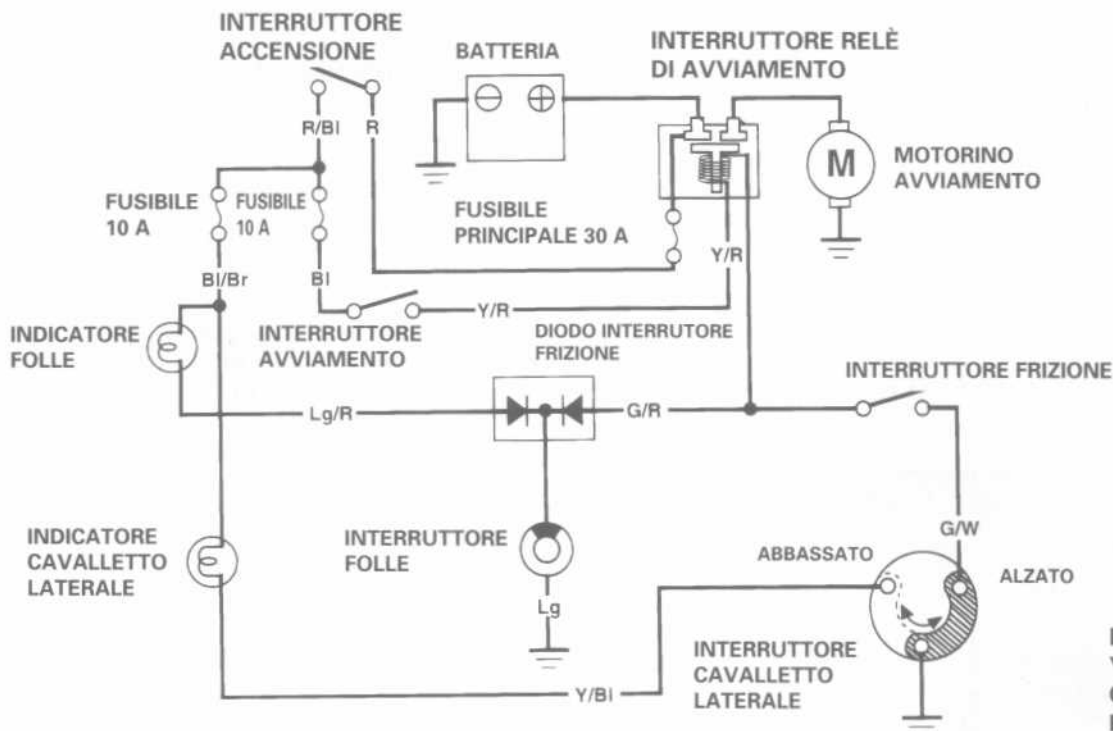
INTERRUTTORE ACCENSIONE

BATTERIA

INTERRUTTORE RELÈ DI AVVIAMENTO

R/Bl
R

MOTORINO AVVIAMENTO

M

FUSIBILE 10 A

FUSIBILE 10 A

FUSIBILE PRINCIPALE 30 A

Y/R

Bl/Br

Bl

INDICATORE FOLLE

INTERRUTTORE AVVIAMENTO

Y/R

DIODO INTERRUTORE FRIZIONE

INTERRUTTORE FRIZIONE

Lg/R

G/R

INDICATORE CAVALLETTO LATERALE

INTERRUTTORE FOLLE

G/W

ABBASSATO

ALZATO

Lg

INTERRUTTORE CAVALLETTO LATERALE

Y/Bl

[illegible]